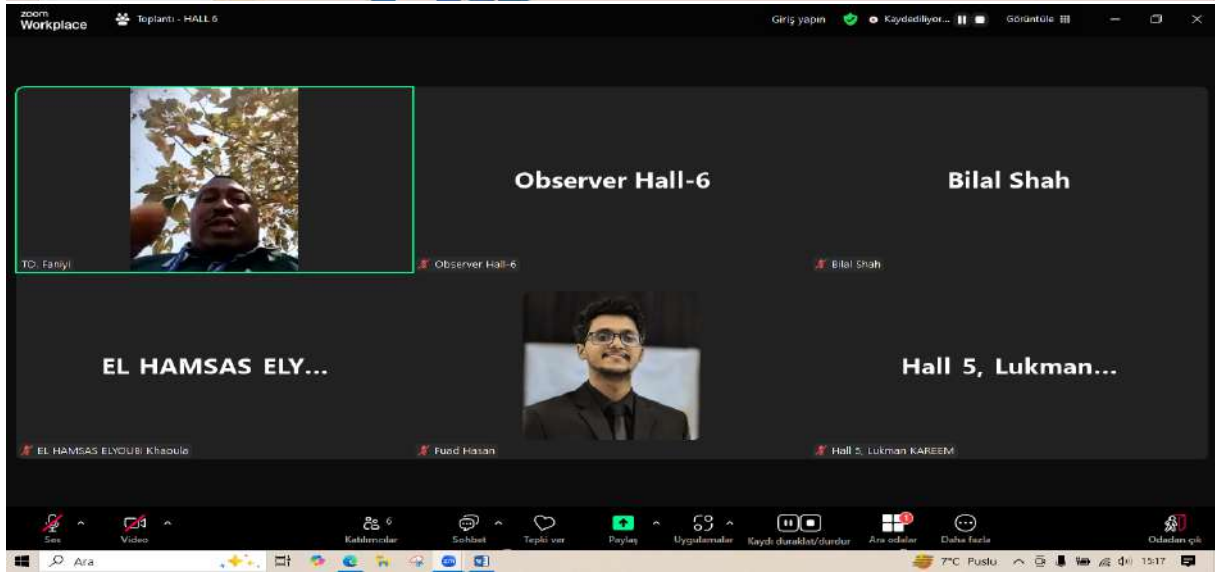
zoom Workplace

Toplantı - HALL 6

Giriş yapın

Kaydediliyor...

Görüntüle

Observer Hall-6

Bilal Shah

TO. Faniyi

Observer Hall-6

Bilal Shah

EL HAMSAS ELY...

Hall 5, Lukman...

EL HAMSAS ELYOUBI Khaoula

Fuad Hasan

Hall 5, Lukman KAREEM

Ses

Video

6

Katılımcılar

Sohbet

Tepki ver

Paylaş

Uygulamalar

Kaydı duraklat/durdur

Ara odalar

Daha fazla

Odadan çık

Ara

7°C Puslu

15:17